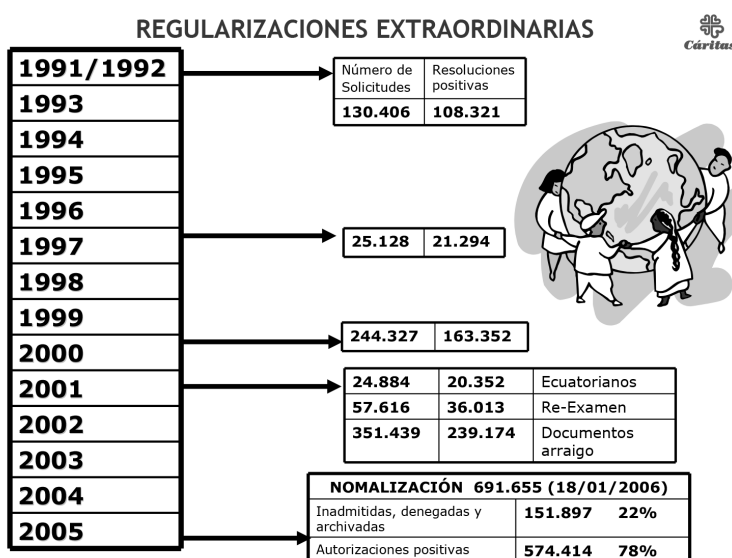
REGULARIZACIONES EXTRAORDINARIAS

Cáritas

| 1991/1992 |
|---|
| 1993 |
| 1994 |
| 1995 |
| 1996 |
| 1997 |
| 1998 |
| 1999 |
| 2000 |
| 2001 |
| 2002 |
| 2003 |
| 2004 |
| 2005 |

| Número de Solicitudes | Resoluciones positivas |
|---|---|
| 130.406 | 108.321 |

| 25.128 | 21.294 |
|---|---|

| 244.327 | 163.352 |
|---|---|

| 24.884 | 20.352 | Ecuatorianos |
|---|---|---|
| 57.616 | 36.013 | Re-Examen |
| 351.439 | 239.174 | Documentos arraigo |

| NOMALIZACIÓN 691.655 (18/01/2006) | | |
|---|---|---|
| Inadmitidas, denegadas y archivadas | 151.897 | 22% |
| Autorizaciones positivas | 574.414 | 78% |